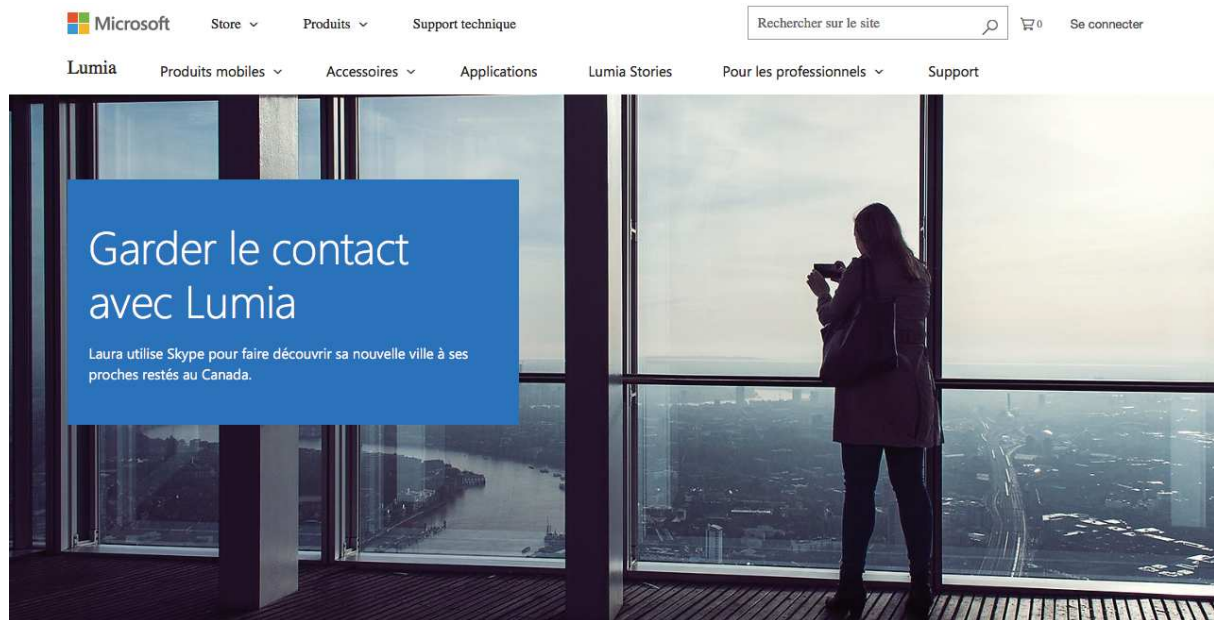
Microsoft Store ⌄ Produits ⌄ Support technique Rechercher sur le site 0 Se connecter

Lumia Produits mobiles ⌄ Accessoires ⌄ Applications Lumia Stories Pour les professionnels ⌄ Support

Garder le contact avec Lumia

Laura utilise Skype pour faire découvrir sa nouvelle ville à ses proches restés au Canada.